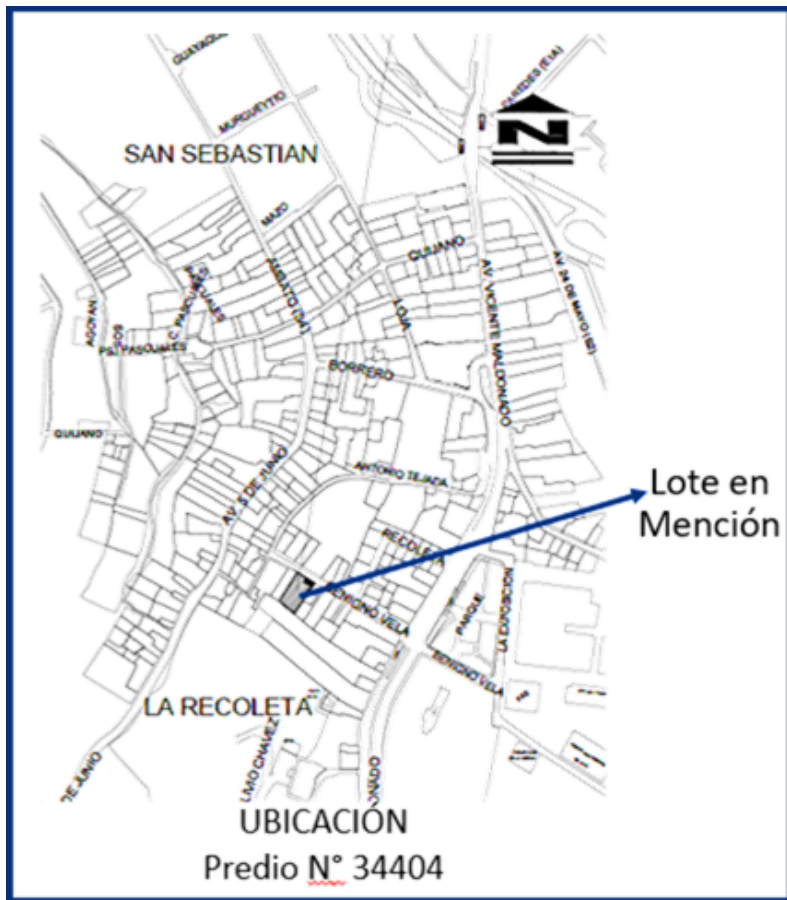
GUATAQUI
MURGUEYTIO
PAREDES (EIA)
N
SAN SEBASTIAN
MEJIA
QUIJANO
AV. 24 DE MAYO (E)
AV. VICENTE MALDONADO
SEBASTIAN
LOJA
C. PASCUALES
AGOAN
PS. PASCUALES
BORRERO
QUIJANO
ANTONIO TEJADA
Lote en Mención
AV. 5 DE JUNIO
RECOLETA
EZEQUIEL VELA
PARQUE
LA CONCEPCION
BENIGNO VELA
LA RECOLETA
UMO CHAVEZ
DE JUNIO
NADO
UBICACIÓN
Predio N° 34404